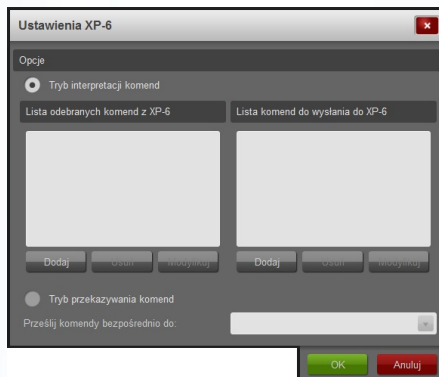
Ustawienia XP-6

Opcje

Tryb interpretacji komend

Lista odebranych komend z XP-6

Lista komend do wysłania do XP-6

Dodaj
Usuń
Modyfikuj

Dodaj
Usuń
Modyfikuj

Tryb przekazywania komend

Prześlij komendy bezpośrednio do:

OK
Anuluj